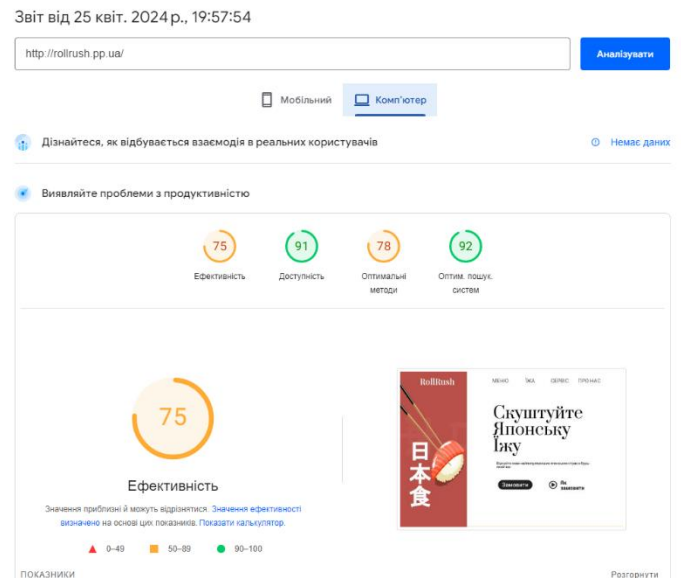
Звіт від 25 квіт. 2024 р., 19:57:54

http://rollrush.pp.ua/

Аналізувати

Мобільний

Комп'ютер

Дізнайтеся, як відбувається взаємодія в реальних користувачів

Немає даних

Виявляйте проблеми з продуктивністю

75
Ефективність

91
Доступність

78
Оптимальні методи

92
Оптим. пошук. систем

75

Ефективність

Значення приблизні й можуть відрізнятися. Значення ефективності визначено на основі цих показників. Показати калькулятор.

0–49

50–89

90–100

RollRush

МЕНЮ

ЇЖА

СЕРВІС

ПРО НАС

日本食

Скуштуйте Японську Їжу

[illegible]

Замовити

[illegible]

ПОКАЗНИКИ

Розгорнути